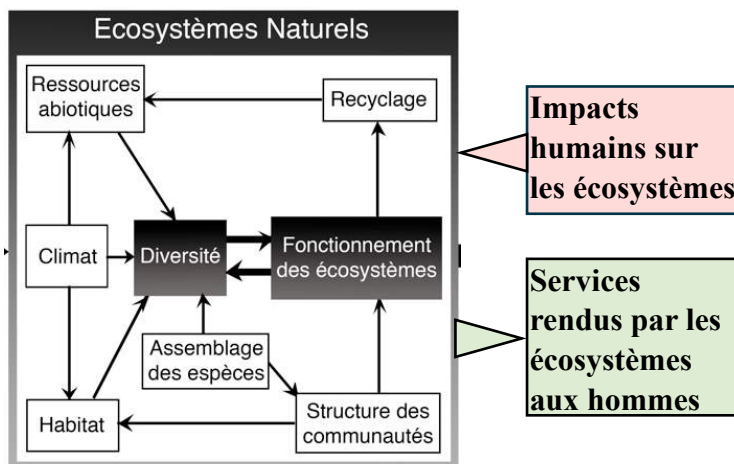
Ecosystèmes Naturels

Ressources abiotiques

Recyclage

Climat

Diversité

Fonctionnement des écosystèmes

Assemblage des espèces

Habitat

Structure des communautés

Impacts humains sur les écosystèmes

Services rendus par les écosystèmes aux hommes